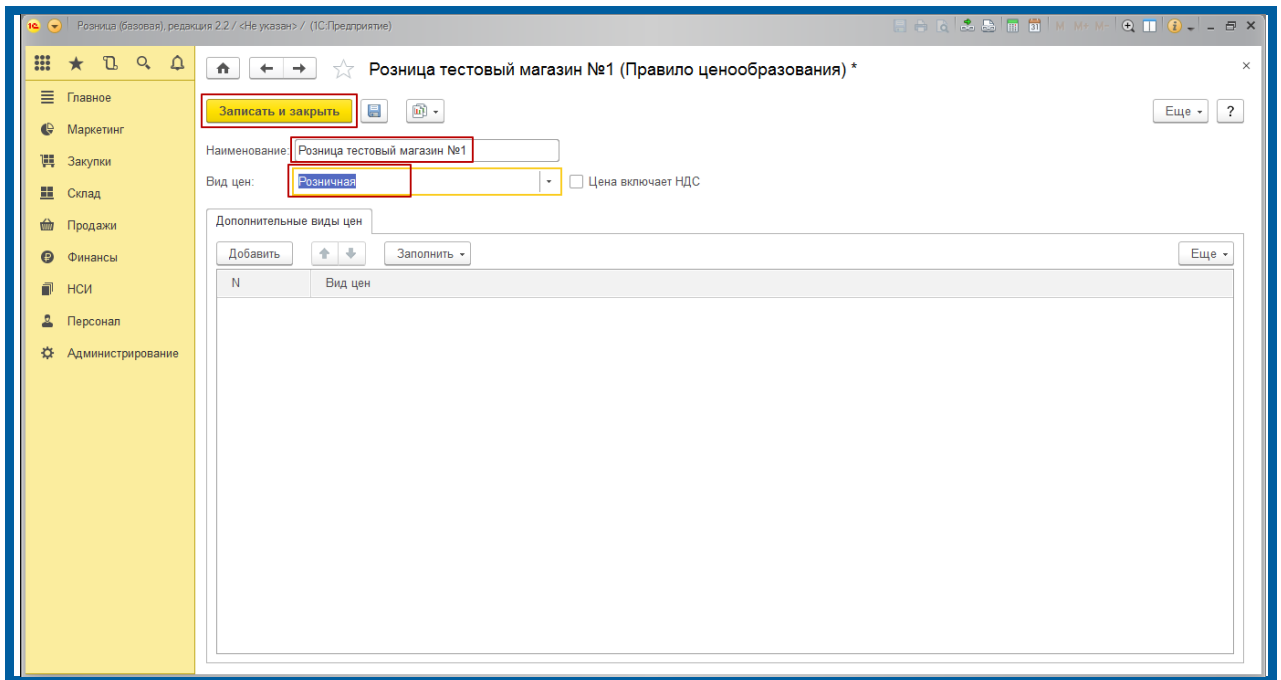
Розница (базовая), редакция 2.2 / <Не указан> / (1С:Предприятие)

M M+ M-

Главное
Маркетинг
Закупки
Склад
Продажи
Финансы
НСИ
Персонал
Администрирование

Розница тестовый магазин №1 (Правило ценообразования) *

Записать и закрыть

Еще ?

Наименование: Розница тестовый магазин №1

Вид цен: Розничная

Цена включает НДС

Дополнительные виды цен

Добавить Заполнить Еще

| N | Вид цен |
|---|---|